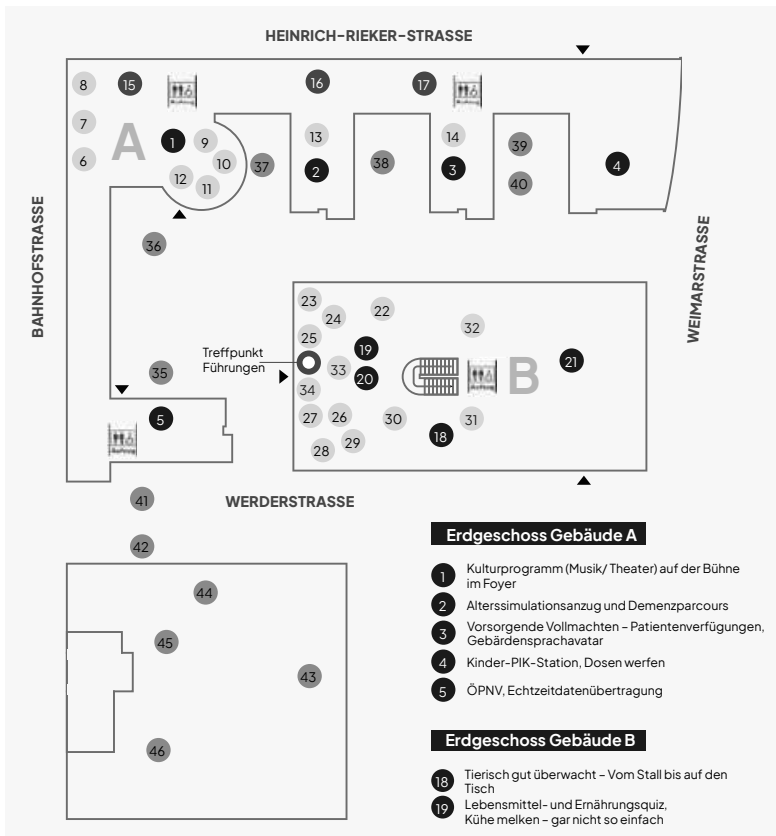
HEINRICH-RIEKER-STRASSE

BAHNHOFSTRASSE

WEIMARSTRASSE

WERDERSTRASSE

A

B

8 15 16 17
7 1 9 13 14 39
6 10 37 2 38 3 4
12 11 40
36
23 22
24 32
25
19
Treffpunkt Führungen
33
20
21
35
34
27 26 30 31
5
29
28 18
41
42
44
45
43
46

Erdgeschoss Gebäude A

1 Kulturprogramm (Musik/ Theater) auf der Bühne im Foyer
2 Alterssimulationsanzug und Demenzparcours
3 Vorsorgende Vollmachten – Patientenverfügungen, Gebärdensprachavatar
4 Kinder-PIK-Station, Dosen werfen
5 ÖPNV, Echtzeitdatenübertragung

Erdgeschoss Gebäude B

18 Tierisch gut überwacht – Vom Stall bis auf den Tisch
19 Lebensmittel- und Ernährungsquiz, Kühe melken – gar nicht so einfach